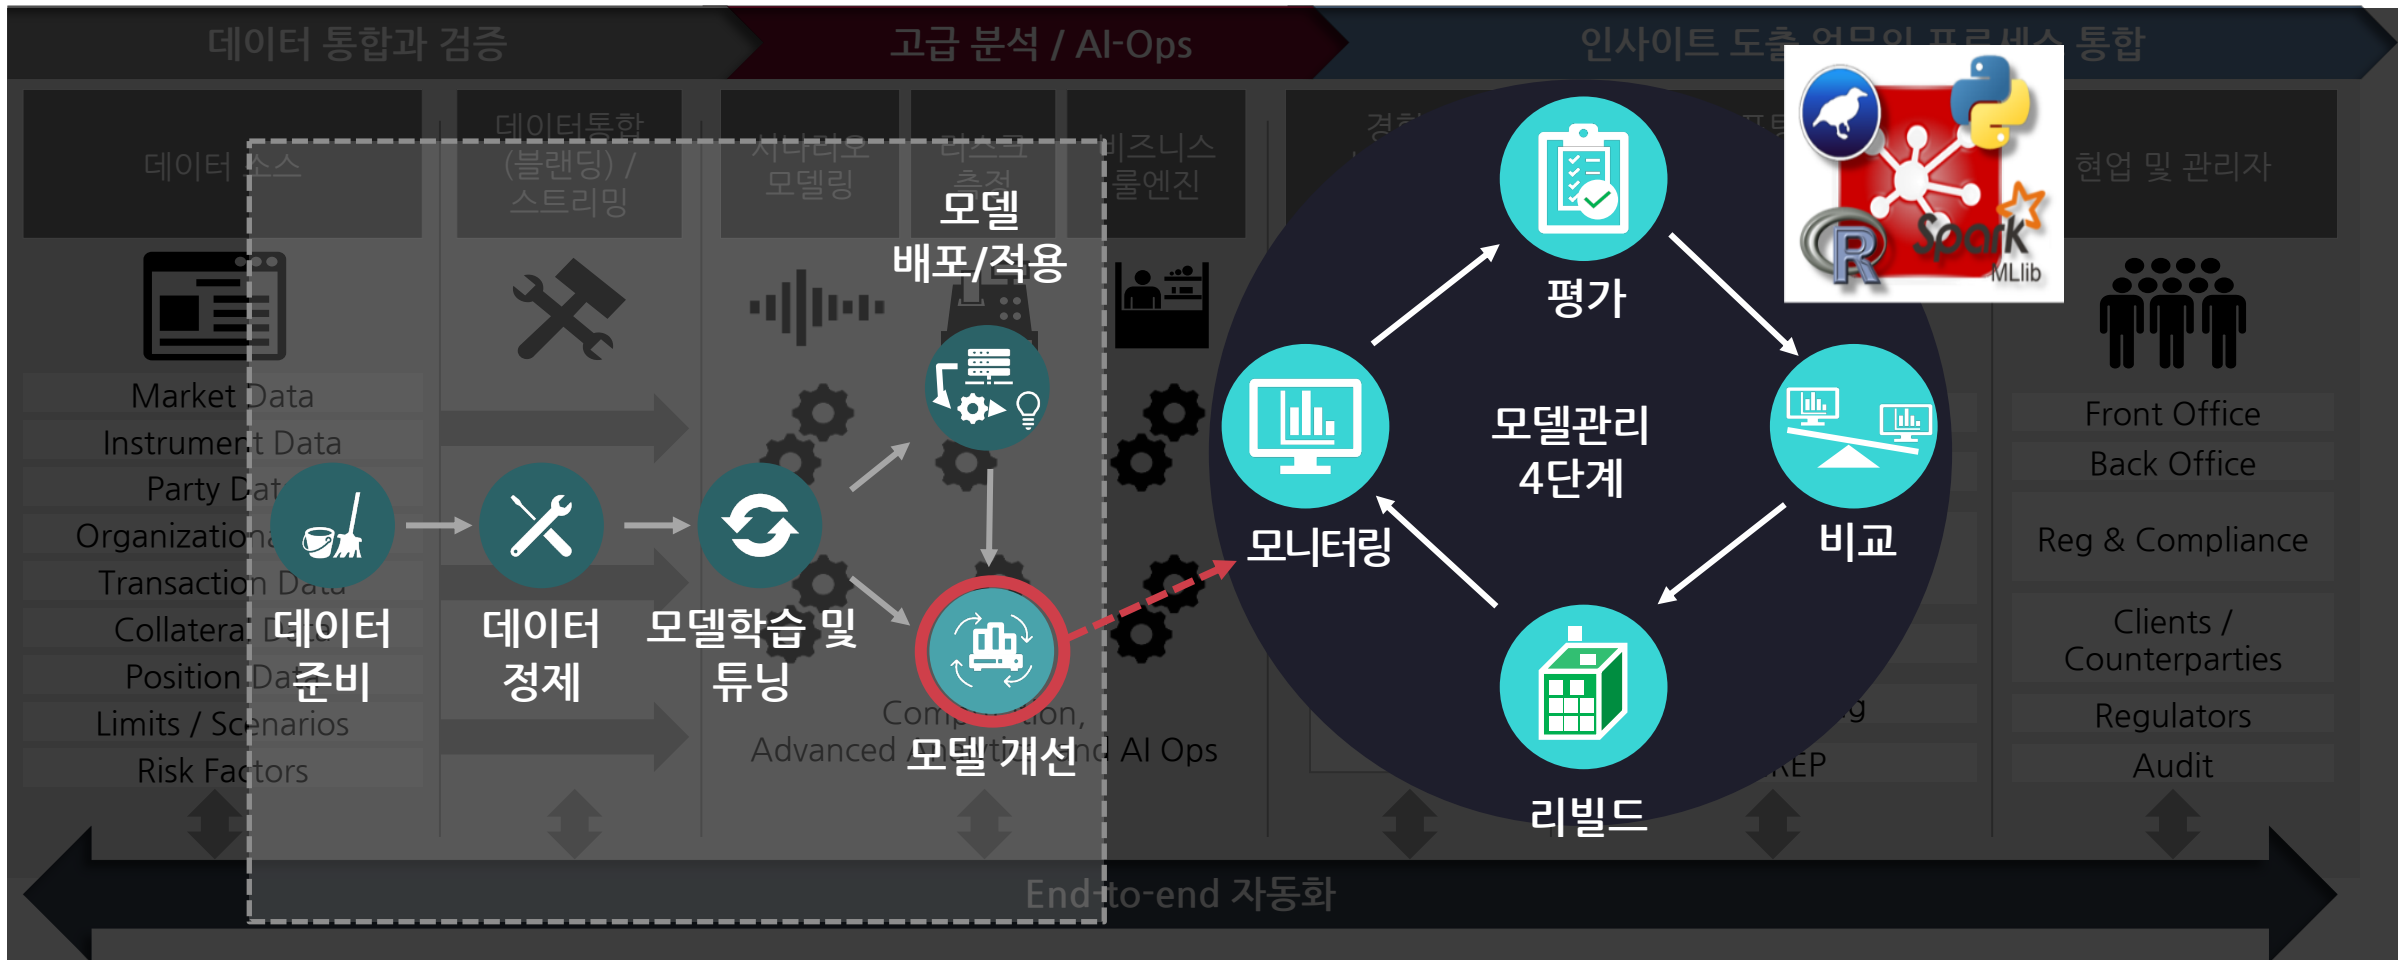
데이터 통합과 검증

고급 분석 / AI-Ops

인사이트 도출 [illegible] 통합

데이터 소스

데이터통합 (블랜딩) / 스트리밍

시나리오 모델링

리스크 측정

비즈니스 룰엔진

현업 및 관리자

Market Data
Instrument Data
Party Data
Organization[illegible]
Transaction Data
Collateral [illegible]
Position Da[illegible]
Limits / Scenarios
Risk Factors

데이터 준비

데이터 정제

모델학습 및 튜닝

모델 배포/적용

모델 개선

Com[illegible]tion,
Advanced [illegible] and AI Ops

평가

비교

리빌드

모니터링

모델관리 4단계

Spark
MLlib
R

Front Office
Back Office
Reg & Compliance
Clients / Counterparties
Regulators
Audit

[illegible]EP

End-to-end 자동화